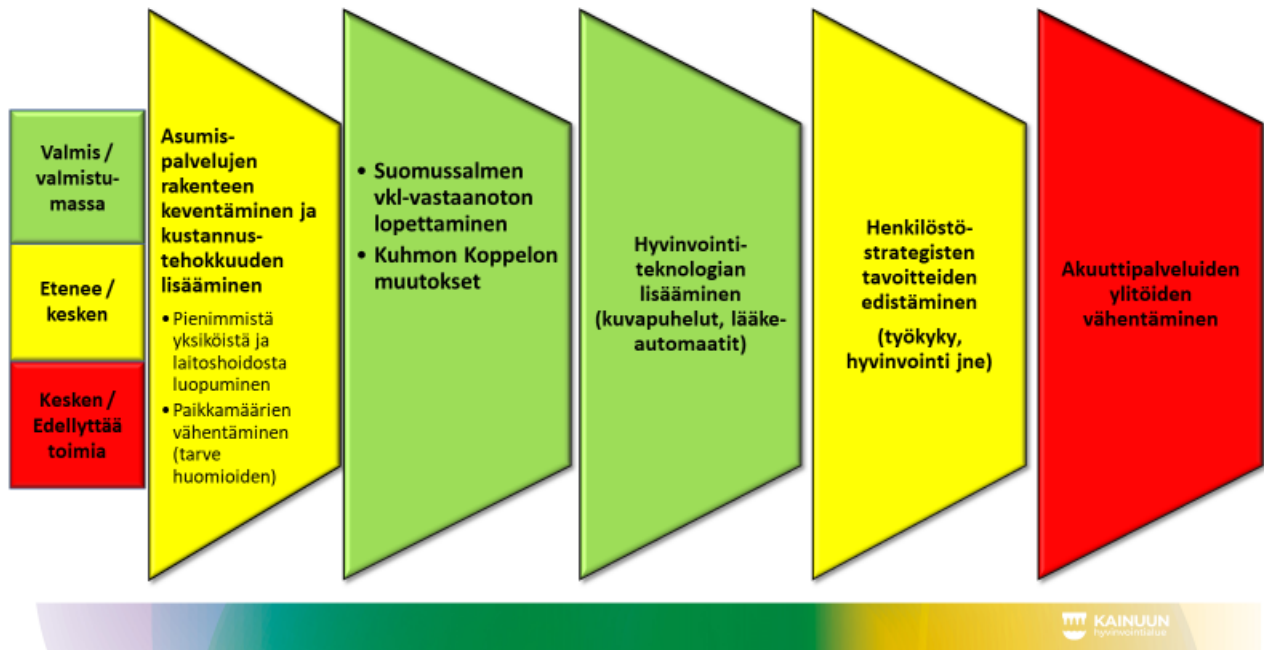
Valmis / valmistumassa

Etenee / kesken

Kesken / Edellyttää toimia

Asumispalvelujen rakenteen keventäminen ja kustannustehokkuuden lisääminen

- Pienimmistä yksiköistä ja laitoshoidosta luopuminen
- Paikkamäärien vähentäminen (tarve huomioiden)

- Suomussalmen vkl-vastaanoton lopettaminen
- Kuhmon Koppelon muutokset

Hyvinvointiteknologian lisääminen (kuvapuhelut, lääkeautomaatit)

Henkilöstöstrategisten tavoitteiden edistäminen

(työkyky, hyvinvointi jne)

Akuuttipalveluiden ylitöiden vähentäminen

KAINUUN hyvinvointialue